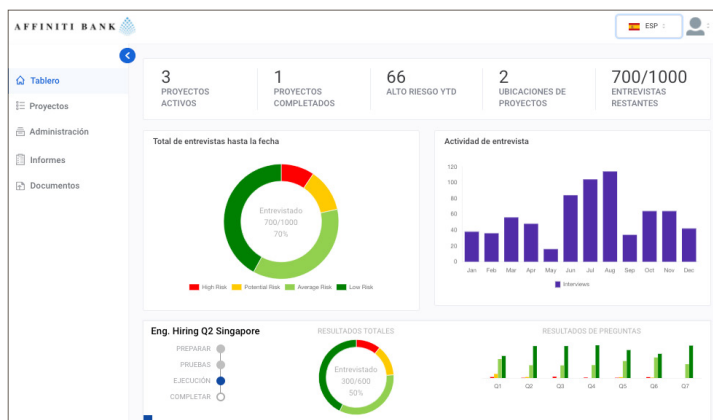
AFFINITI BANK

ESP

Tablero
Proyectos
Administración
Informes
Documentos

3
PROYECTOS ACTIVOS

1
PROYECTOS COMPLETADOS

66
ALTO RIESGO YTD

2
UBICACIONES DE PROYECTOS

700/1000
ENTREVISTAS RESTANTES

Total de entrevistas hasta la fecha

Entrevistado
700/1000
70%

High Risk Potential Risk Average Risk Low Risk

Actividad de entrevista

120
100
80
60
40
20
0

Jan Feb Mar Apr May Jun Jul Aug Sep Oct Nov Dec

Interviews

Eng. Hiring Q2 Singapore

PREPARAR
PRUEBAS
EJECUCIÓN
COMPLETAR

RESULTADOS TOTALES

Entrevistado
300/600
50%

RESULTADOS DE PREGUNTAS

Q1 Q2 Q3 Q4 Q5 Q6 Q7